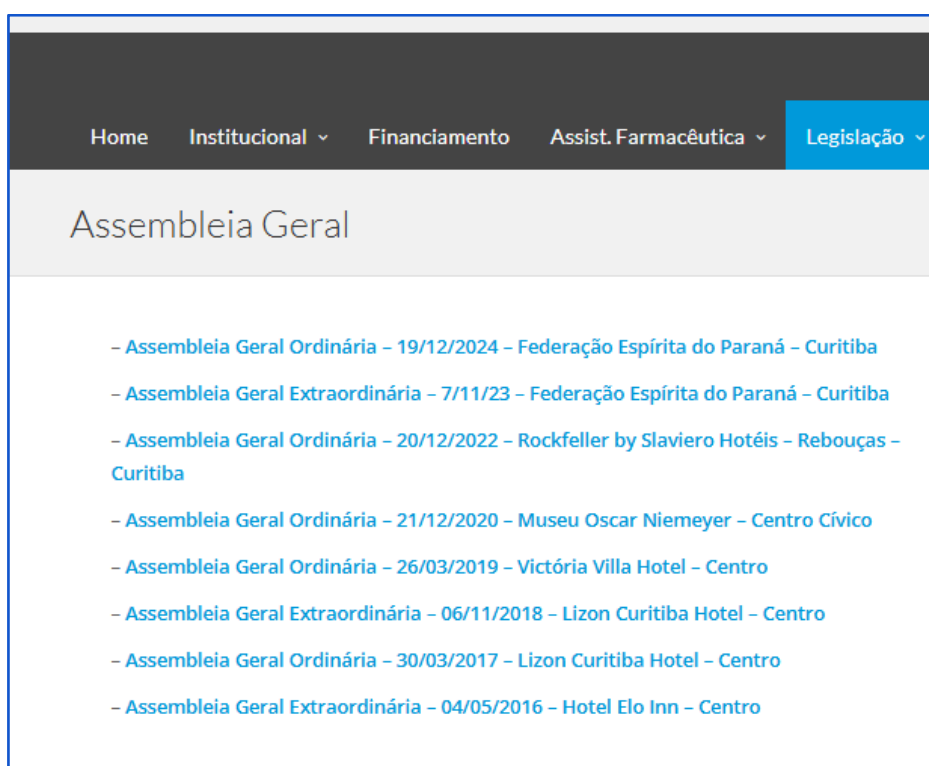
Home Institucional Financiamento Assist. Farmacêutica Legislação

Assembleia Geral

– Assembleia Geral Ordinária – 19/12/2024 – Federação Espírita do Paraná – Curitiba

– Assembleia Geral Extraordinária – 7/11/23 – Federação Espírita do Paraná – Curitiba

– Assembleia Geral Ordinária – 20/12/2022 – Rockfeller by Slaviero Hotéis – Rebouças – Curitiba

– Assembleia Geral Ordinária – 21/12/2020 – Museu Oscar Niemeyer – Centro Cívico

– Assembleia Geral Ordinária – 26/03/2019 – Victória Villa Hotel – Centro

– Assembleia Geral Extraordinária – 06/11/2018 – Lizon Curitiba Hotel – Centro

– Assembleia Geral Ordinária – 30/03/2017 – Lizon Curitiba Hotel – Centro

– Assembleia Geral Extraordinária – 04/05/2016 – Hotel Elo Inn – Centro